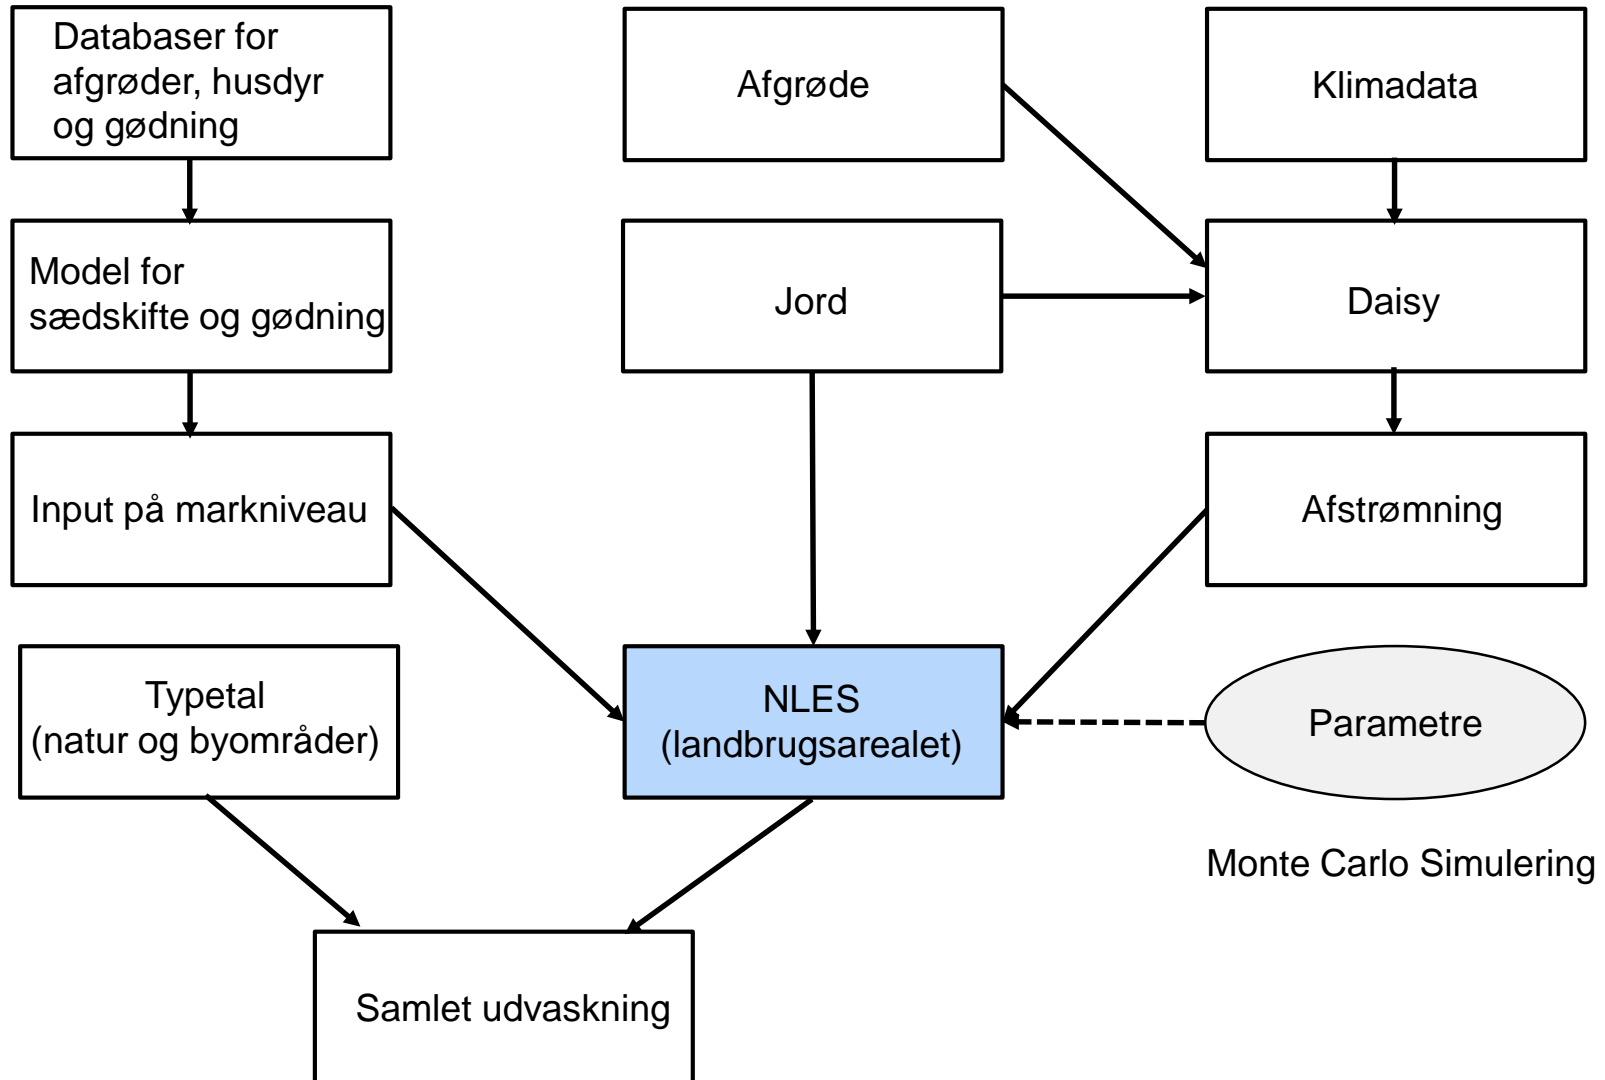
Databaser for afgrøder, husdyr og gødning

Afgrøde

Klimadata

Model for sædskifte og gødning

Jord

Daisy

Input på markniveau

Afstrømning

Typetal (natur og byområder)

NLES (landbrugsarealet)

Parametre

Monte Carlo Simulering

Samlet udvaskning